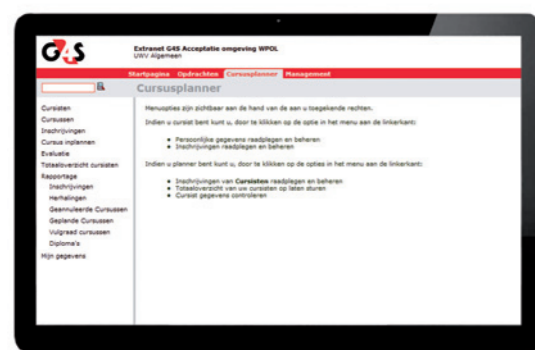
G4S

Extranet G4S Acceptatie omgeving WPOL
UWV Algemeen

Startpagina Opdrachten Cursusplanner Management

Cursusplanner

Cursisten
Cursussen
Inschrijvingen
Cursus inplannen
Evaluatie
Totaaloverzicht cursisten
Rapportage
Inschrijvingen
Herhalingen
Geannuleerde Cursussen
Geplande Cursussen
Volgraad cursussen
Diploma's
Mijn gegevens

Menuopties zijn zichtbaar aan de hand van de aan u toegekende rechten.

Indien u cursist bent kunt u, door te klikken op de optie in het menu aan de linkerkant:

• Persoonlijke gegevens raadplegen en beheren
• Inschrijvingen raadplegen en beheren

Indien u planner bent kunt u, door te klikken op de opties in het menu aan de linkerkant:

• Inschrijvingen van Cursisten raadplegen en beheren
• Totaaloverzicht van uw cursisten op laten sturen
• Cursist gegevens controleren